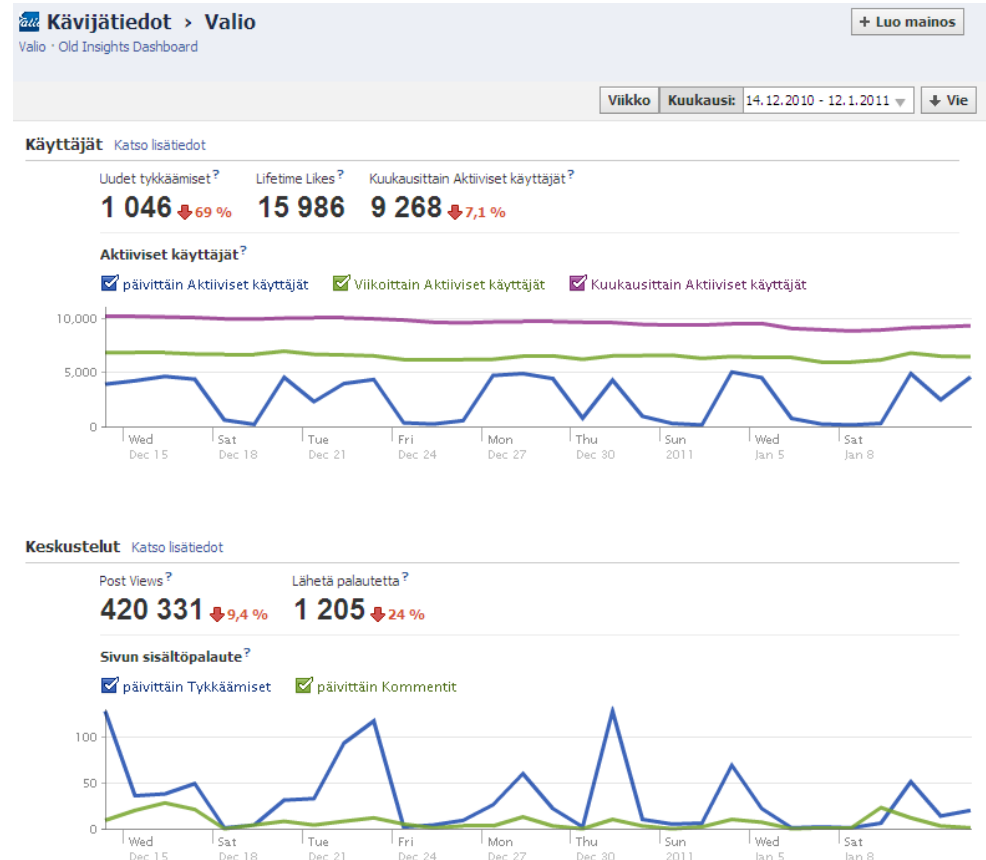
Valio Kävijätiedot › Valio
Valio · Old Insights Dashboard

+ Luo mainos

Viikko | Kuukausi: 14.12.2010 - 12.1.2011 | Vie

Käyttäjät Katso lisätiedot

Uudet tykkäämiset ?
1 046 69 %

Lifetime Likes ?
15 986

Kuukausittain Aktiiviset käyttäjät ?
9 268 7,1 %

Aktiiviset käyttäjät ?

päivittäin Aktiiviset käyttäjät
Viikoittain Aktiiviset käyttäjät
Kuukausittain Aktiiviset käyttäjät

10,000
5,000
0

Wed Dec 15
Sat Dec 18
Tue Dec 21
Fri Dec 24
Mon Dec 27
Thu Dec 30
Sun 2011
Wed Jan 5
Sat Jan 8

Keskustelut Katso lisätiedot

Post Views ?
420 331 9,4 %

Lähetä palautetta ?
1 205 24 %

Sivun sisältöpalaute ?

päivittäin Tykkäämiset
päivittäin Kommentit

100
50
0

Wed Dec 15
Sat Dec 18
Tue Dec 21
Fri Dec 24
Mon Dec 27
Thu Dec 30
Sun 2011
Wed Jan 5
Sat Jan 8